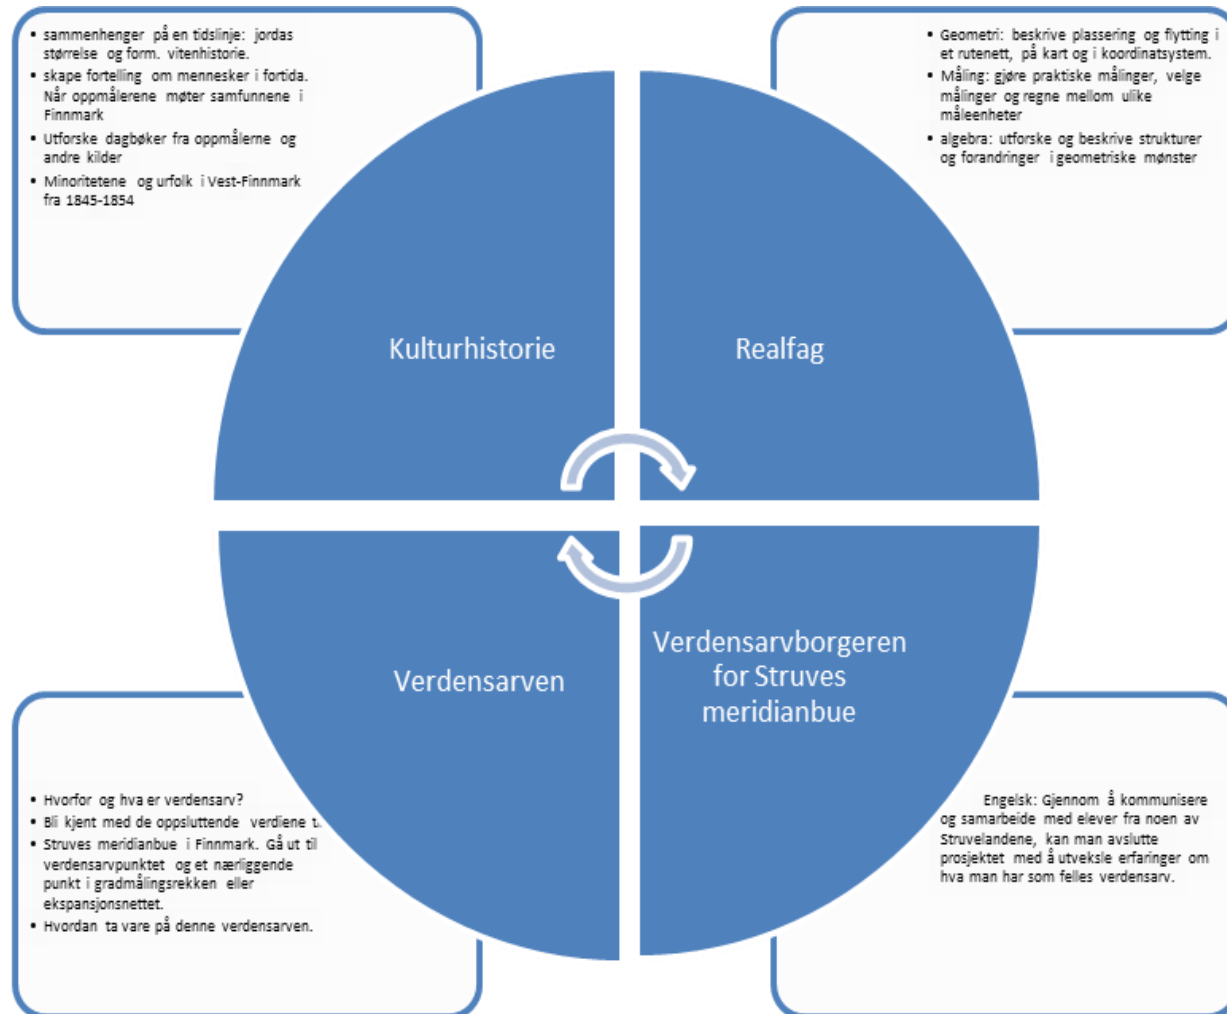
• sammenhenger på en tidslinje: jordas størrelse og form. vitenhistorie.
• skape fortelling om mennesker i fortida. Når oppmålerene møter samfunnene i Finnmark
• Utforske dagbøker fra oppmålerne og andre kilder
• Minoritetene og urfolk i Vest-Finnmark fra 1845-1854

• Geometri: beskrive plassering og flytting i et rutenett, på kart og i koordinatsystem.
• Måling: gjøre praktiske målinger, velge målinger og regne mellom ulike måleenheter
• algebra: utforske og beskrive strukturer og forandringer i geometriske mønster

Kulturhistorie

Realfag

Verdensarven

Verdensarvborgeren for Struves meridianbue

• Hvorfor og hva er verdensarv?
• Bli kjent med de oppsluttende verdiene t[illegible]
• Struves meridianbue i Finnmark. Gå ut til verdensarvpunktet og et nærliggende punkt i gradmålingsrekken eller ekspansjonsnettet.
• Hvordan ta vare på denne verdensarven.

Engelsk: Gjennom å kommunisere og samarbeide med elever fra noen av Struvelandene, kan man avslutte prosjektet med å utveksle erfaringer om hva man har som felles verdensarv.